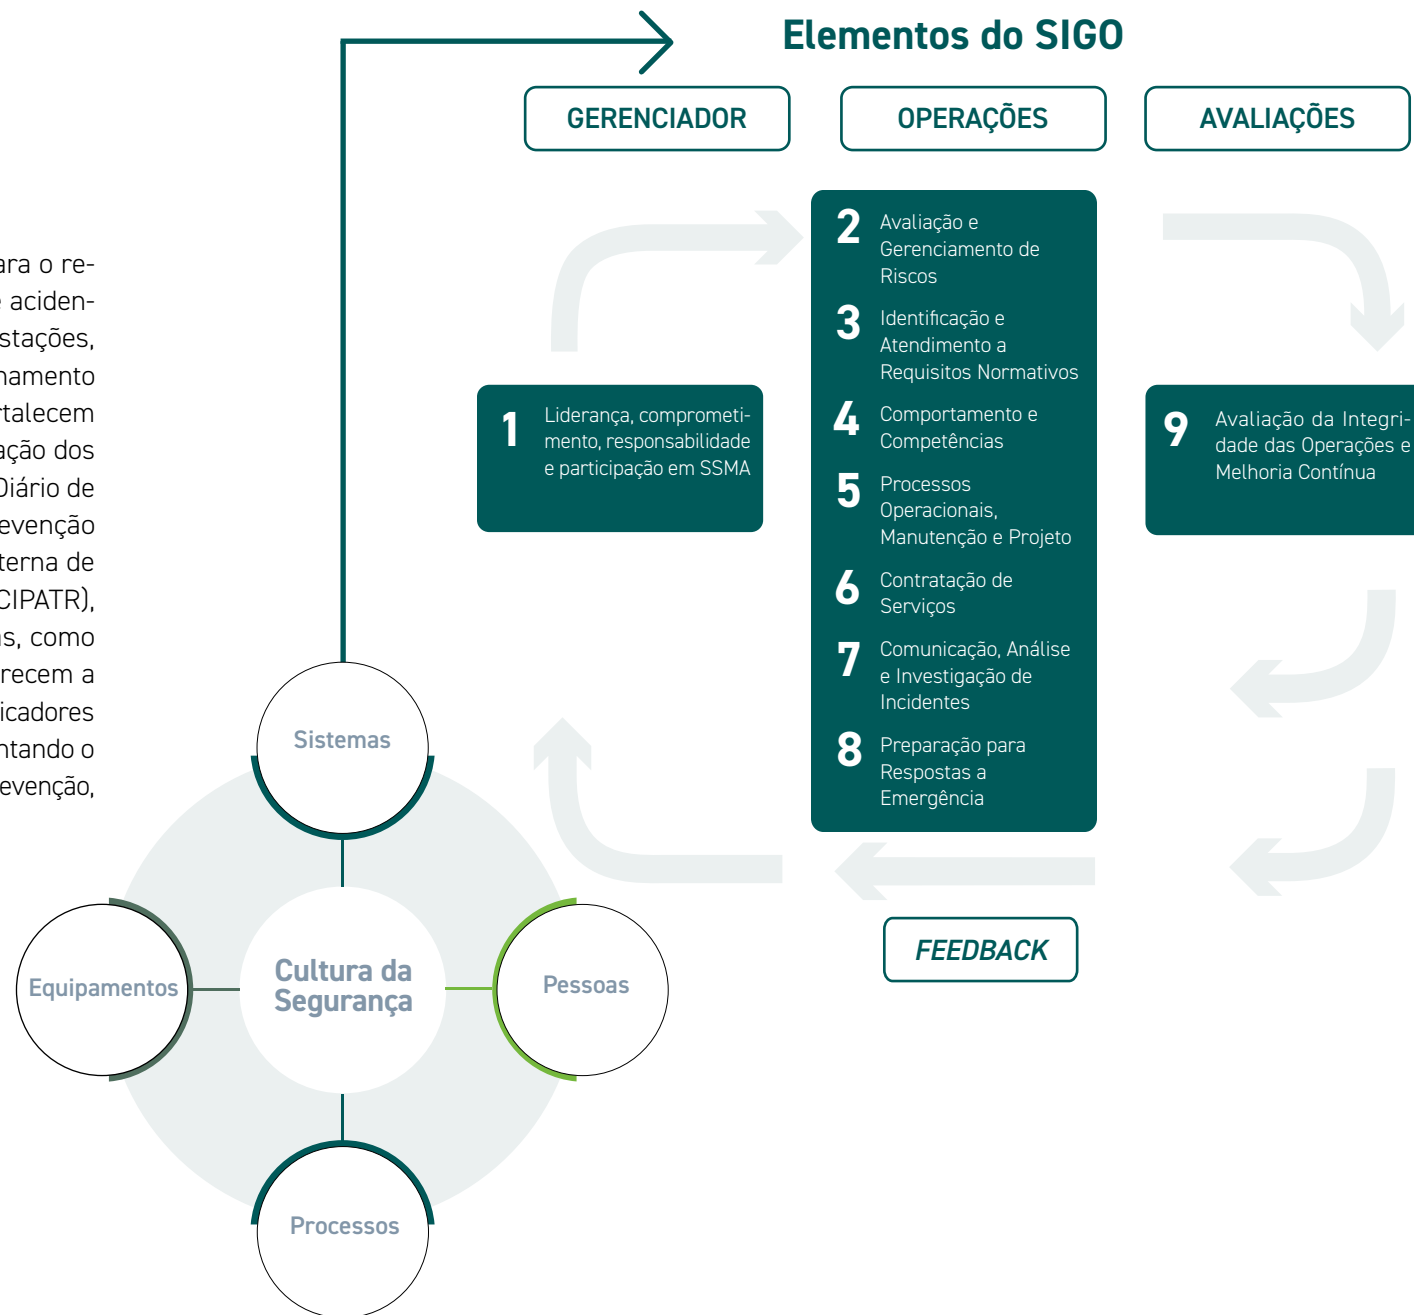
ara o re-
acidenstações,
namento
rtalecem
ação dos
Diário de
evenção
terna de
CIPATR),
s, como
recem a
icadores
ntando o
evenção,

Elementos do SIGO

GERENCIADOR

OPERAÇÕES

AVALIAÇÕES

1 Liderança, comprometimento, responsabilidade e participação em SSMA

2 Avaliação e Gerenciamento de Riscos

3 Identificação e Atendimento a Requisitos Normativos

4 Comportamento e Competências

5 Processos Operacionais, Manutenção e Projeto

6 Contratação de Serviços

7 Comunicação, Análise e Investigação de Incidentes

8 Preparação para Respostas a Emergência

9 Avaliação da Integridade das Operações e Melhoria Contínua

FEEDBACK

Sistemas

Equipamentos

Cultura da Segurança

Pessoas

Processos